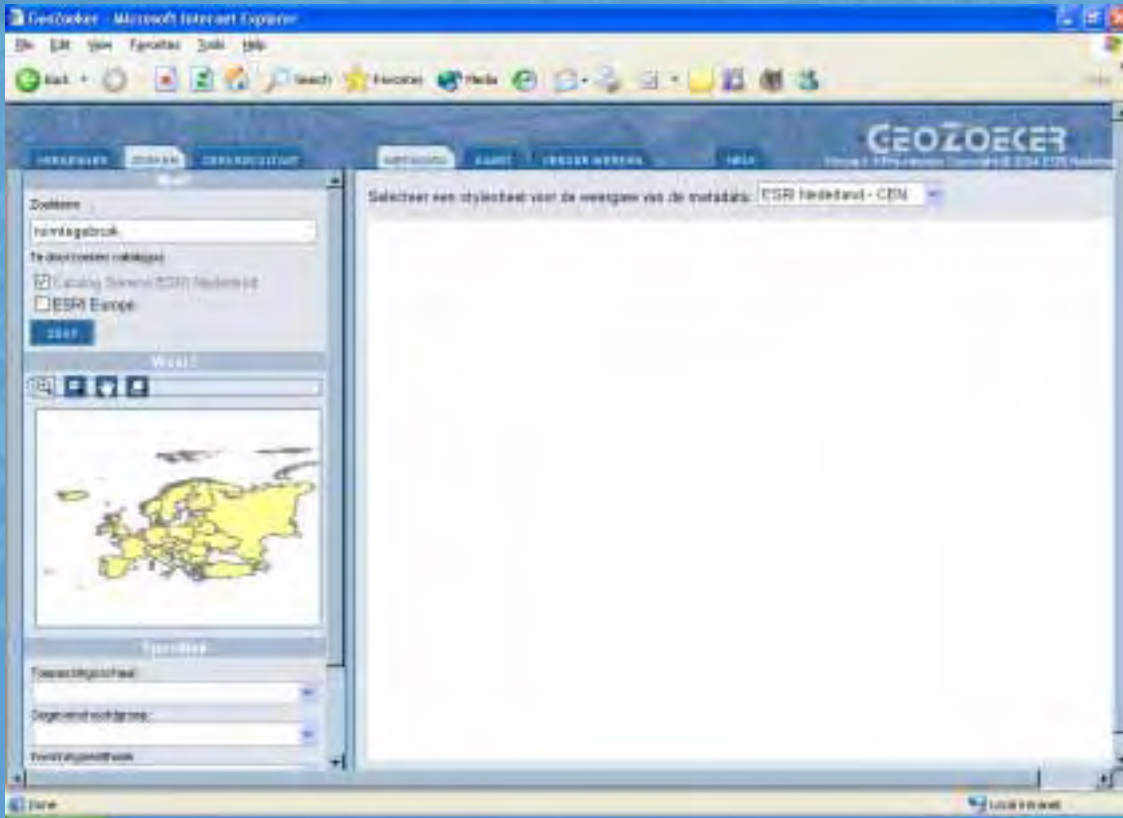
GeoZoeker - Microsoft Internet Explorer

File Edit View Favorites Tools Help

Back Search Favorites Media

GEOZOEKER

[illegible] ZOEKEN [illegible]

METADATA KAART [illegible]

Wat?

Zoekterm

ruimtegebruik

Te doorzoeken catalogus

Catalog Service ESRI Nederland

ESRI Europe

ZOEK

Waar?

Selecteer een stylesheet voor de weergave van de metadata: ESRI Nederland - CEN

Specifiek

Toepassingsschaal

Gegevensinwinningsjaar

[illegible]

Done

Local intranet